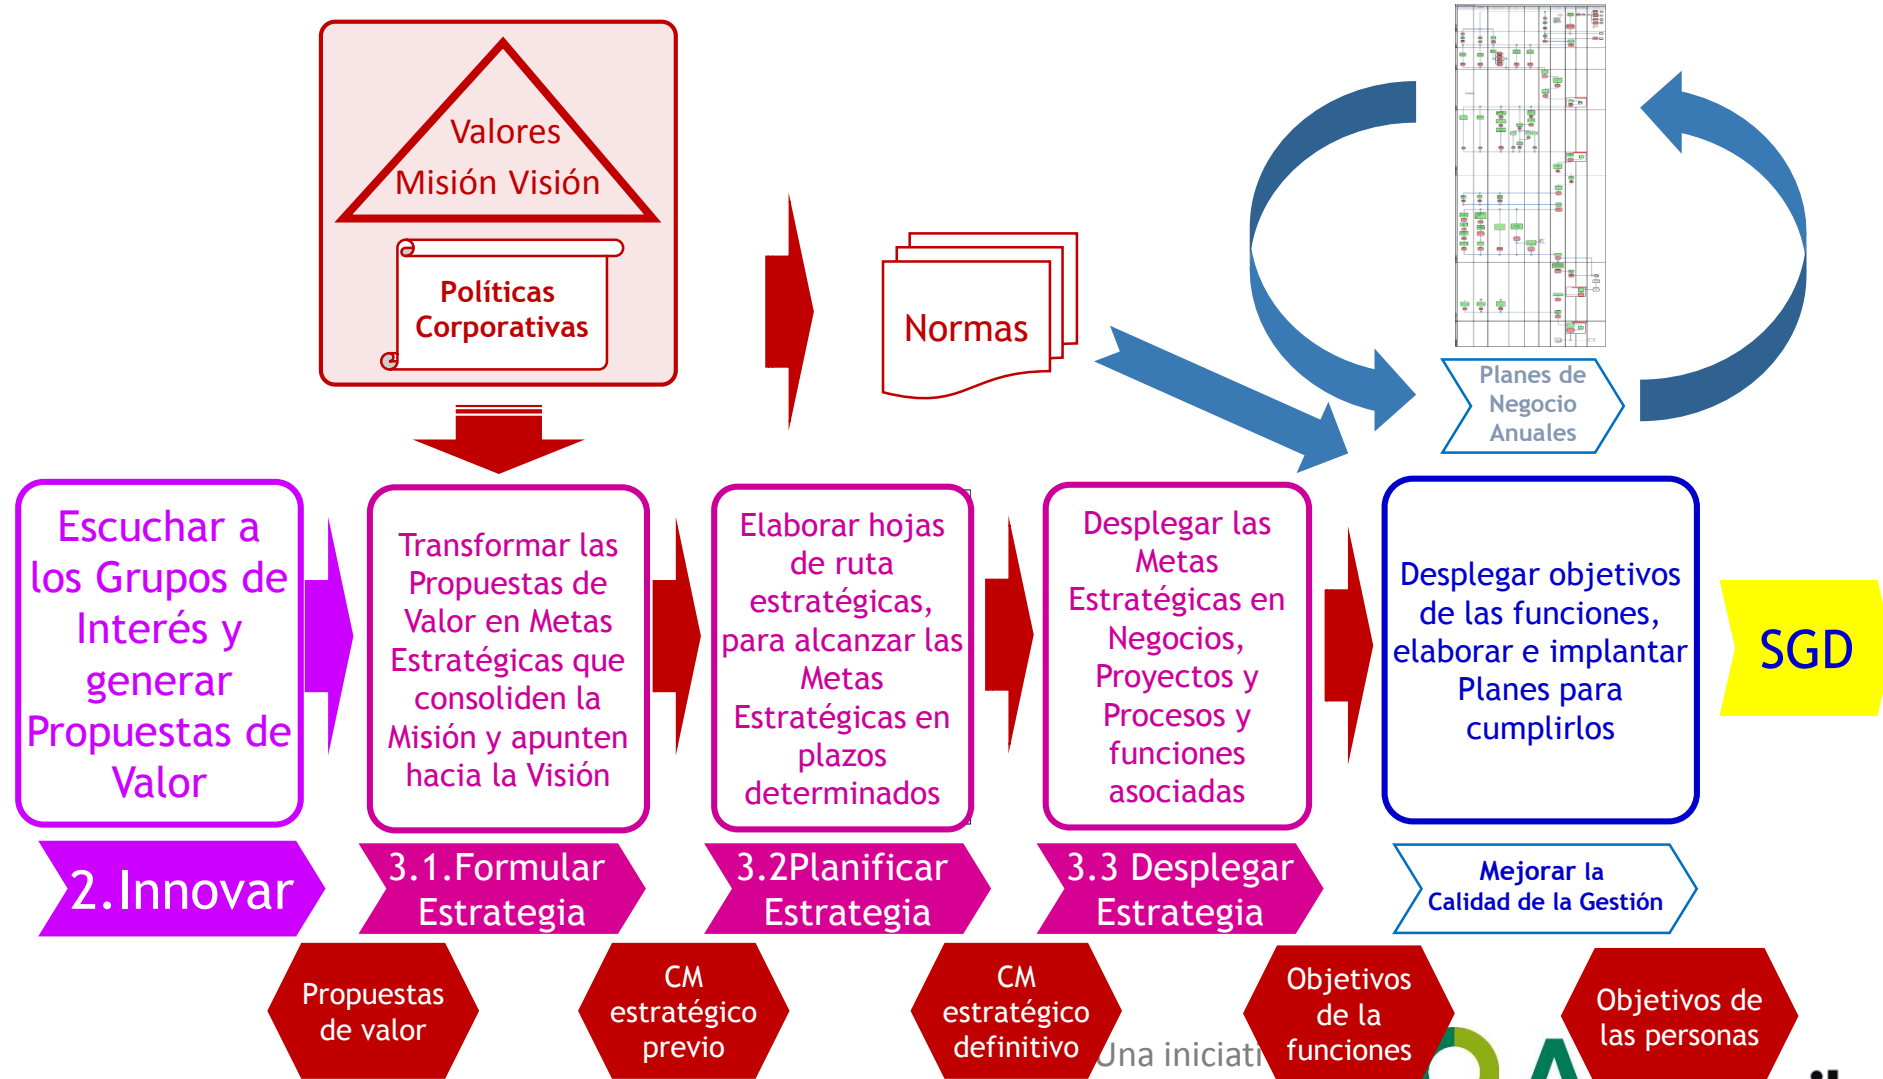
Valores
Misión Visión

Políticas Corporativas

Normas

Planes de Negocio Anuales

Escuchar a los Grupos de Interés y generar Propuestas de Valor

Transformar las Propuestas de Valor en Metas Estratégicas que consoliden la Misión y apunten hacia la Visión

Elaborar hojas de ruta estratégicas, para alcanzar las Metas Estratégicas en plazos determinados

Desplegar las Metas Estratégicas en Negocios, Proyectos y Procesos y funciones asociadas

Desplegar objetivos de las funciones, elaborar e implantar Planes para cumplirlos

SGD

2.Innovar

3.1.Formular Estrategia

3.2Planificar Estrategia

3.3 Desplegar Estrategia

Mejorar la Calidad de la Gestión

Propuestas de valor

CM estratégico previo

CM estratégico definitivo

Una iniciati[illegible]

Objetivos de la funciones

Objetivos de las personas